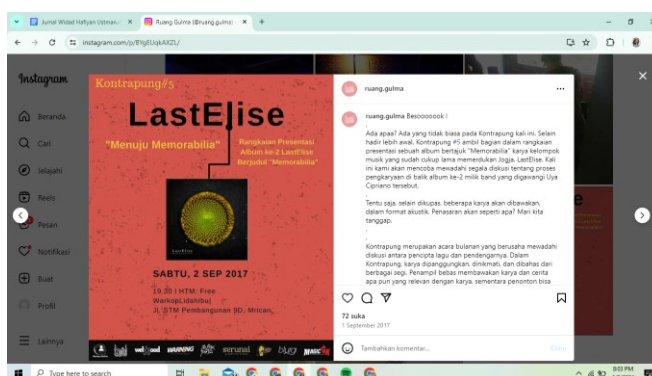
Jurnal Widad Hafiyan Ustman ×
Ruang Gulma (@ruang.gulma) ×
+
instagram.com/p/BYgEUqkAXZL/

Instagram
Beranda
Cari
Jelajahi
Reels
Pesan
Notifikasi
Buat
Profil
Lainnya

Kontrapung#5
LastElise
"Menuju Memorabilia"
Rangkaian Presentasi Album ke-2 LastElise Berjudul "Memorabilia"
SABTU, 2 SEP 2017
19.30 | HTM: Free
Warkop Lidahibu
Jl. STM Pembangunan (ID. Mrican,

ruang.gulma
ruang.gulma Besoooooook !

Ada apaa? Ada yang tidak biasa pada Kontrapung kali ini. Selain hadir lebih awal, Kontrapung #5 ambil bagian dalam rangkaian presentasi sebuah album bertajuk "Memorabilia" karya kelompok musik yang sudah cukup lama meramaikan Jogja, LastElise. Kali ini kami akan mencoba mewadahi segala diskusi tentang proses pengkaryaan di balik album ke-2 milik band yang digawangi Uya Cipriano tersebut.
.
Tentu saja, selain dikupas, beberapa karya akan dibawakan, dalam format akustik. Penasaran akan seperti apa? Mari kita tanggap.
.
Kontrapung merupakan acara bulanan yang berusaha mewadahi diskusi antara pencipta lagu dan pendengarnya. Dalam Kontrapung, karya diperdengarkan, dinikmati, dan dibahas dari berbagai segi. Penampil bebas membawakan karya dan cerita apa pun yang relevan dengan karya, sementara penonton bisa

72 suka
1 September 2017
Tambahkan komentar...
Kirim

Type here to search